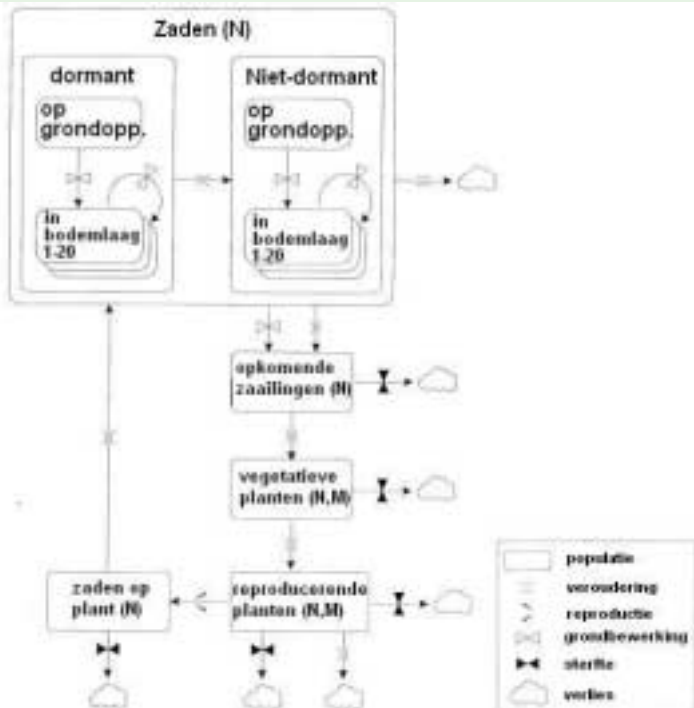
Zaden (N)

dormant

op grondopp.

in bodemlaag 1-20

Niet-dormant

op grondopp.

in bodemlaag 1-20

opkomende zaailingen (N)

vegetatieve planten (N,M)

reproducerende planten (N,M)

zaden op plant (N)

populatie

veroudering

reproductie

grondbewerking

sterfte

verlies